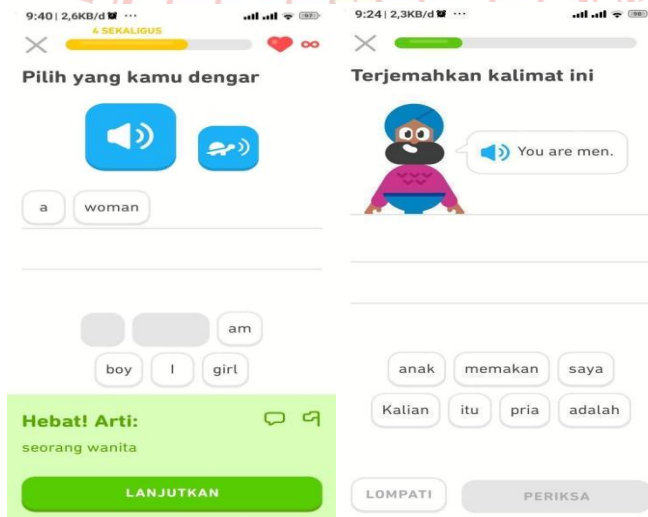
9:40 | 2,6KB/d ···

4 SEKALIGUS

∞

Pilih yang kamu dengar

a woman

am

boy I girl

Hebat! Arti:

seorang wanita

LANJUTKAN

9:24 | 2,3KB/d ···

Terjemahkan kalimat ini

You are men.

anak memakan saya

Kalian itu pria adalah

LOMPATI

PERIKSA